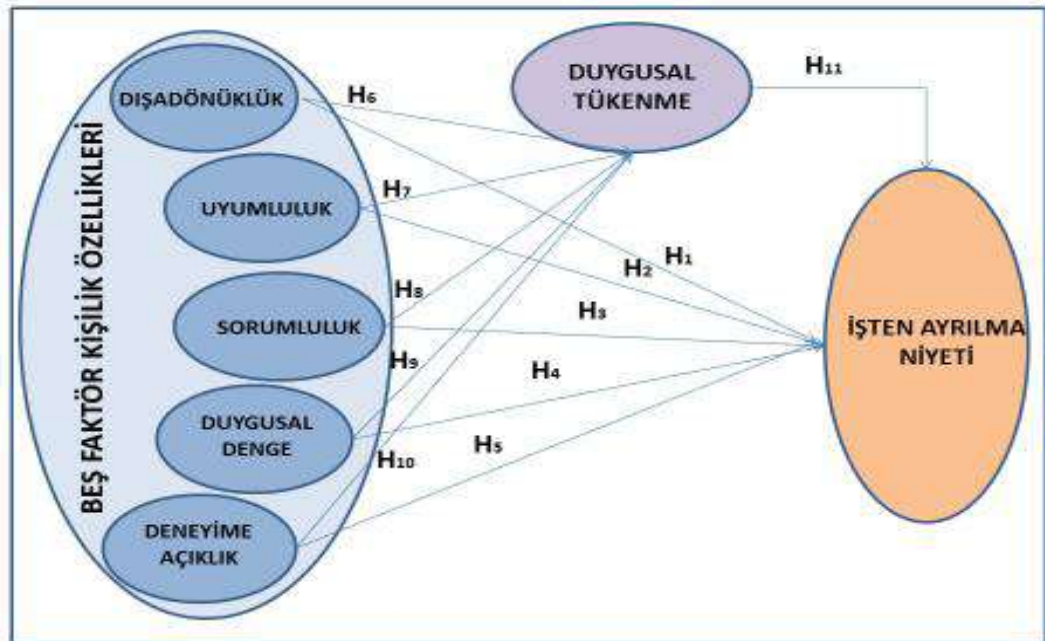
BEŞ FAKTÖR KİŞİLİK ÖZELLİKLERİ

DIŞADÖNÜKLÜK

UYUMLULUK

SORUMLULUK

DUYGUSAL DENGE

DENEYİME AÇIKLIK

DUYGUSAL TÜKENME

İŞTEN AYRILMA NİYETİ

$H_{11}$

$H_6$

$H_7$

$H_8$

$H_9$

$H_{10}$

$H_1$

$H_2$

$H_3$

$H_4$

$H_5$